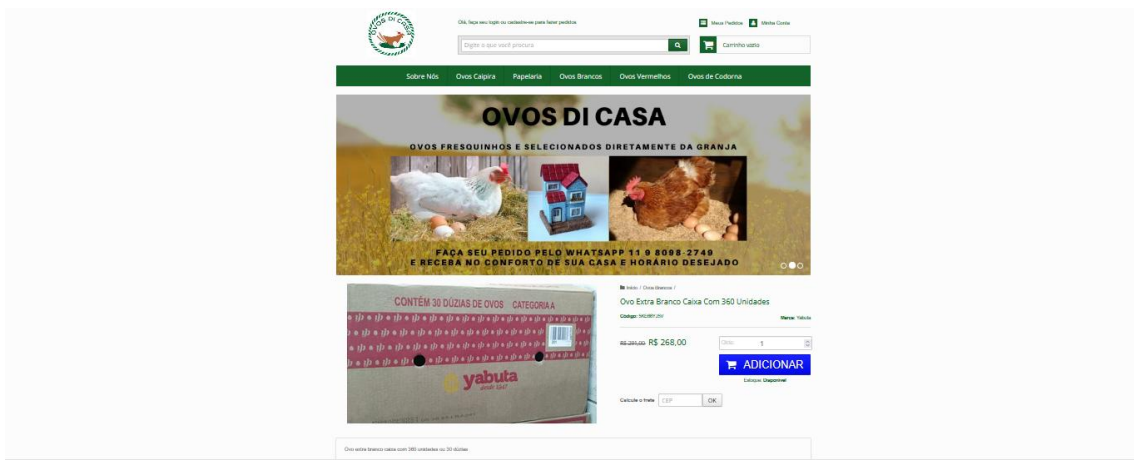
OVOS DI CASA

Olá, faça seu login ou cadastre-se para fazer pedidos

Meus Pedidos Minha Conta

Digite o que você procura

Carrinho vazio

Sobre Nós Ovos Caipira Papelaria Ovos Brancos Ovos Vermelhos Ovos de Codorna

OVOS DI CASA

OVOS FRESQUINHOS E SELECIONADOS DIRETAMENTE DA GRANJA

FAÇA SEU PEDIDO PELO WHATSAPP 11 9 8098-2749
E RECEBA NO CONFORTO DE SUA CASA E HORÁRIO DESEJADO

CONTÉM 30 DÚZIAS DE OVOS CATEGORIA A

yabuta

Início / Ovos Brancos /

Ovo Extra Branco Caixa Com 360 Unidades

Código: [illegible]

Marca: Yabuta

R$ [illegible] R$ 268,00

Qtde 1

ADICIONAR

Estoque: Disponível

Calcule o frete CEP OK

Ovo extra branco caixa com 360 unidades ou 30 dúzias.